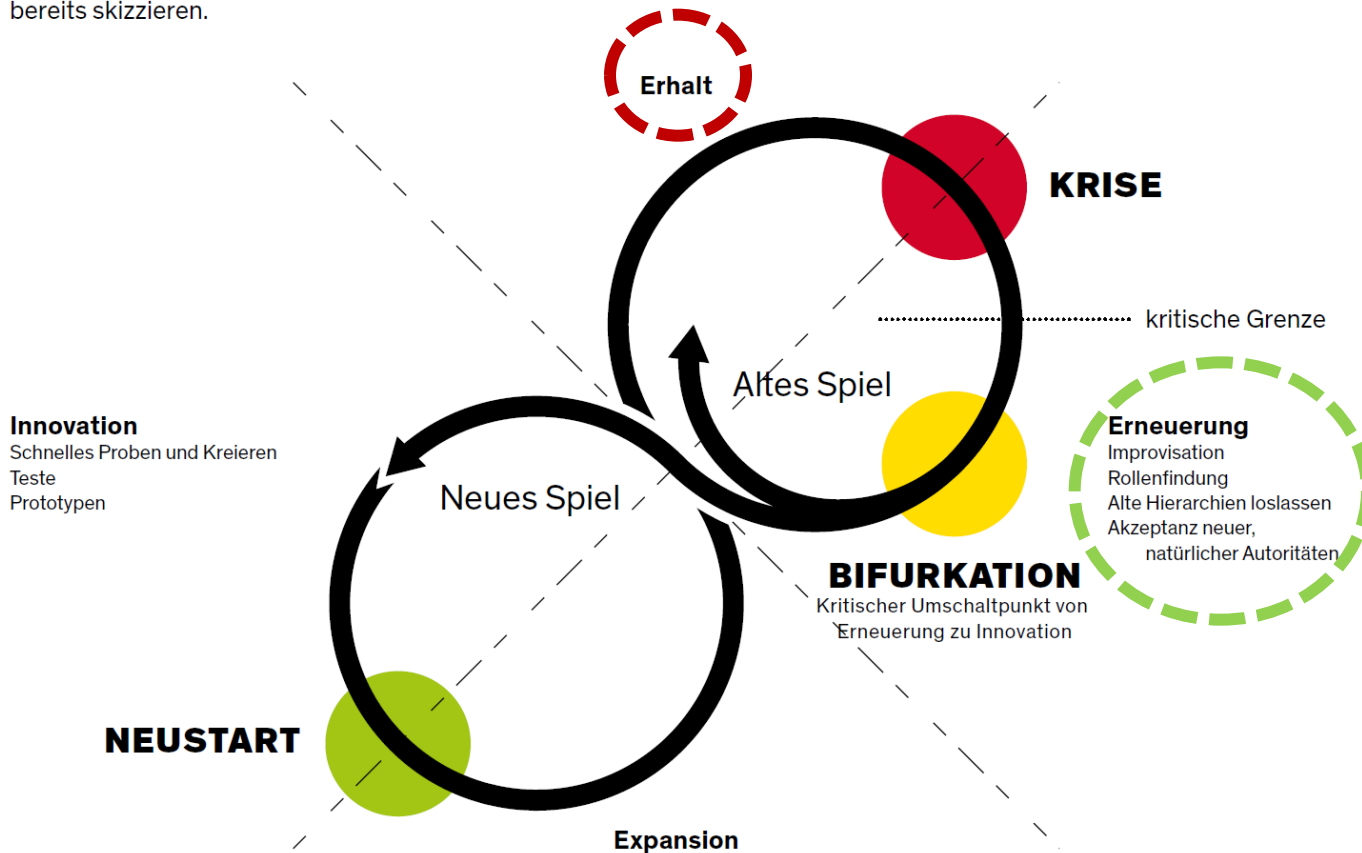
bereits skizzieren.

Erhalt

KRISE

kritische Grenze

Altes Spiel

Innovation
Schnelles Proben und Kreieren
Teste
Prototypen

Neues Spiel

Erneuerung
Improvisation
Rollenfindung
Alte Hierarchien loslassen
Akzeptanz neuer, natürlicher Autoritäten

BIFURKATION
Kritischer Umschaltpunkt von Erneuerung zu Innovation

NEUSTART

Expansion